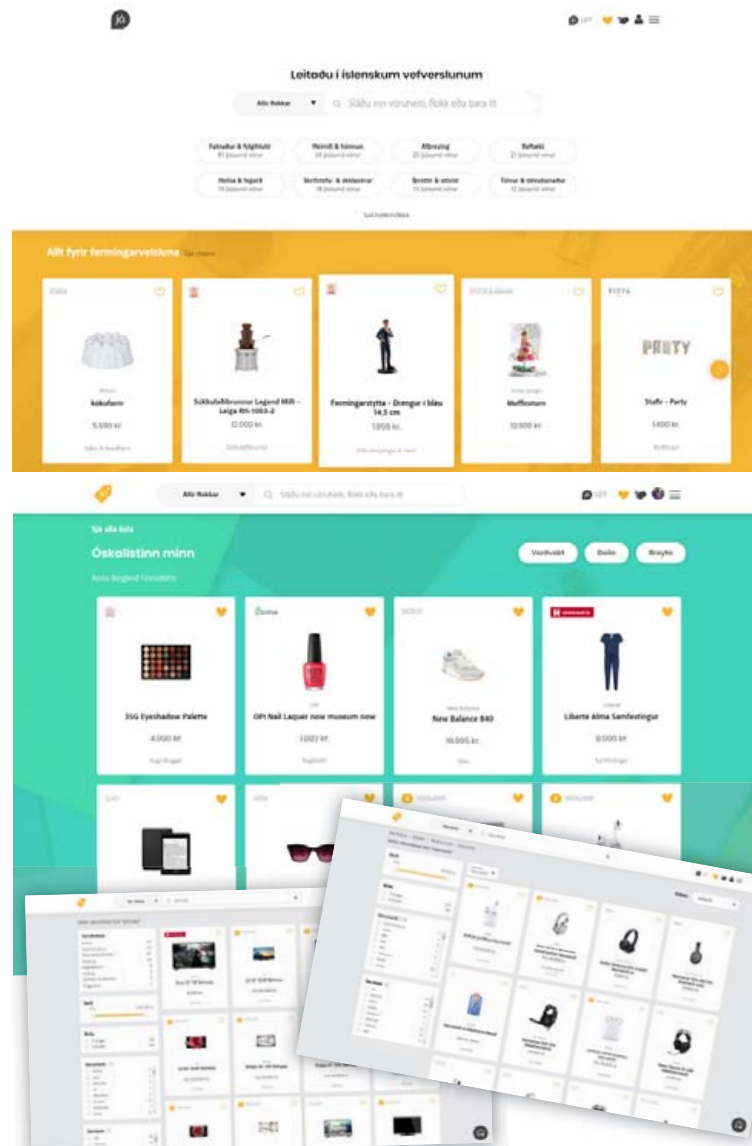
Leitaðu í íslenskum vefverslunum

Allir flokkar

Sláðu inn vöruheiti, flokk eða bara út

Fatnaður & fylgihlutir

Heimili & hönnun

Afþreying

Raftæki

Heilsa & fegurð

Verkfæri & ökutæki

Íþróttir & útivist

Tölvur & tölvubúnaður

Allt fyrir fermingarveisluna

kökuform

5.490 kr.

Súkkulaðibrunnur Legend Milli - Leiga RH-1003-2

12.000 kr.

Fermingarstytta - Drengur í bláu 14,5 cm

1.866 kr.

Muffinsturn

10.900 kr.

Stafir - Party

1.400 kr.

PARTY

Allir flokkar

Sláðu inn vöruheiti, flokk eða bara út

Sjá alla lista

Óskalistinn minn

Vordvakt

Deila

Breyta

35G Eyeshadow Palette

4.000 kr.

OPI Nail Laquer now museum now

1.022 kr.

New Balance 840

19.995 kr.

Liberte Alma Samfestingur

8.000 kr.